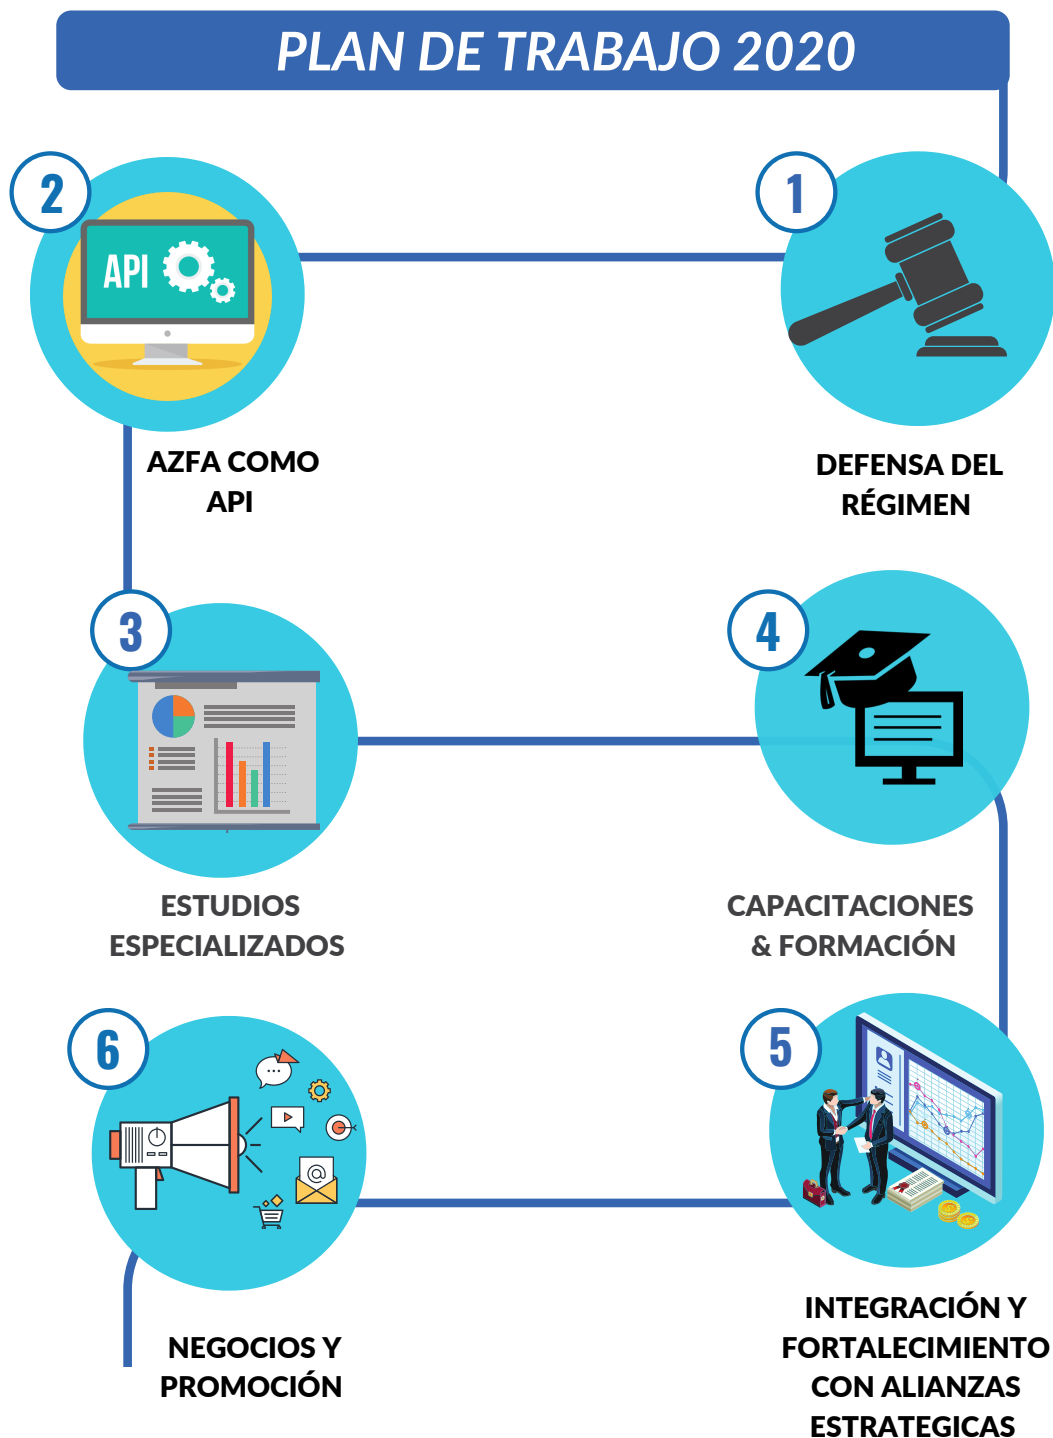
PLAN DE TRABAJO 2020

2

API

AZFA COMO API

1

DEFENSA DEL RÉGIMEN

3

ESTUDIOS ESPECIALIZADOS

4

CAPACITACIONES & FORMACIÓN

6

NEGOCIOS Y PROMOCIÓN

5

INTEGRACIÓN Y FORTALECIMIENTO CON ALIANZAS ESTRATEGICAS